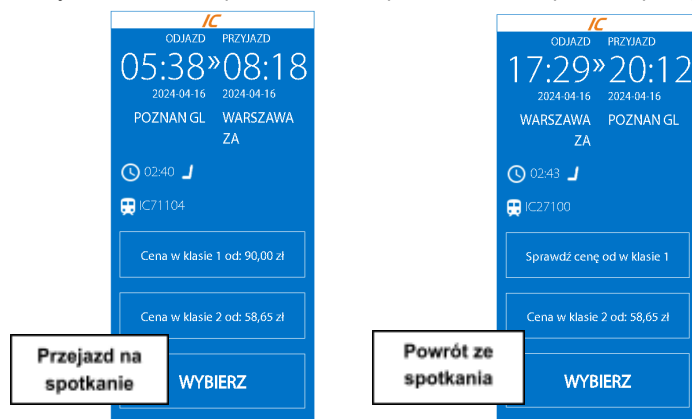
IC

ODJAZD PRZYJAZD

05:38»08:18

2024-04-16 2024-04-16

POZNAN GL WARSZAWA ZA

02:40

IC71104

Cena w klasie 1 od: 90,00 zł

Cena w klasie 2 od: 58,65 zł

WYBIERZ

Przejazd na spotkanie

IC

ODJAZD PRZYJAZD

17:29»20:12

2024-04-16 2024-04-16

WARSZAWA ZA POZNAN GL

02:43

IC27100

Sprawdź cenę od w klasie 1

Cena w klasie 2 od: 58,65 zł

WYBIERZ

Powrót ze spotkania